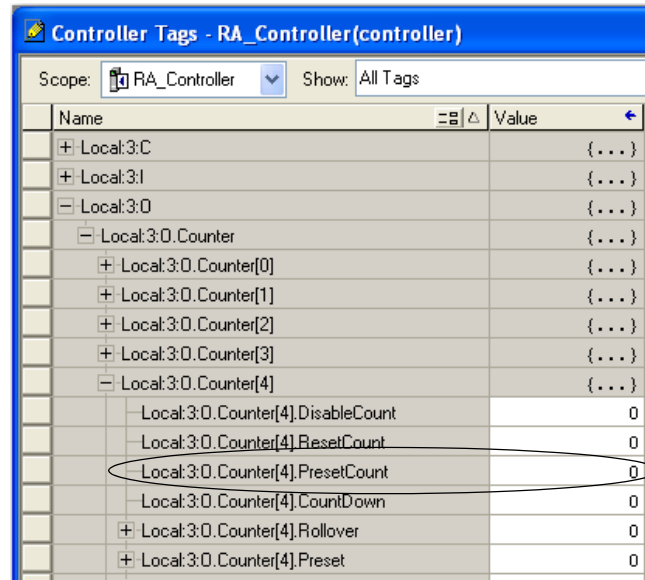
Controller Tags - RA_Controller(controller)

Scope: RA_Controller Show: All Tags

| Name | Value |
|---|---|
| + Local:3:C | {...} |
| + Local:3:I | {...} |
| − Local:3:O | {...} |
| − Local:3:O.Counter | {...} |
| + Local:3:O.Counter[0] | {...} |
| + Local:3:O.Counter[1] | {...} |
| + Local:3:O.Counter[2] | {...} |
| + Local:3:O.Counter[3] | {...} |
| − Local:3:O.Counter[4] | {...} |
| Local:3:O.Counter[4].DisableCount | 0 |
| Local:3:O.Counter[4].ResetCount | 0 |
| Local:3:O.Counter[4].PresetCount | 0 |
| Local:3:O.Counter[4].CountDown | 0 |
| + Local:3:O.Counter[4].Rollover | 0 |
| + Local:3:O.Counter[4].Preset | 0 |